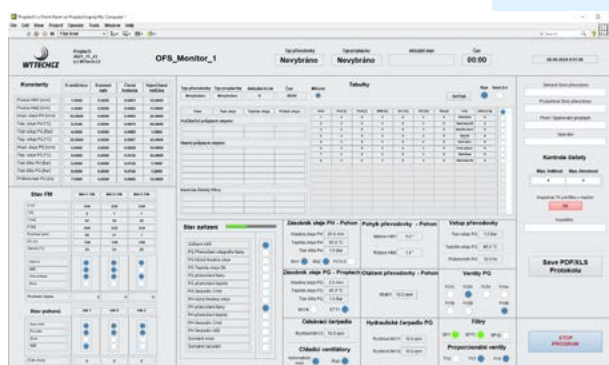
OFS_Monitor_1

Nevybráno

Nevybráno

00:00

Konstanty

Stav FM

Stav pohonů

Stav zařízení

Tabulky

Zásobník oleje PH - Pohon

Pohyb převodovky - Pohon

Vstup převodovky

Zásobník oleje PG - Projekce

Ostatní převodovky - Pohon

Ventily PG

Celkové čerpadlo

Hydraulické čerpadlo PG

Filtry

Chladicí ventilátory

Proporcionální ventily

Kontrola Galaxy

Save PDF/XLS Protokolu

STOP PROGRAM